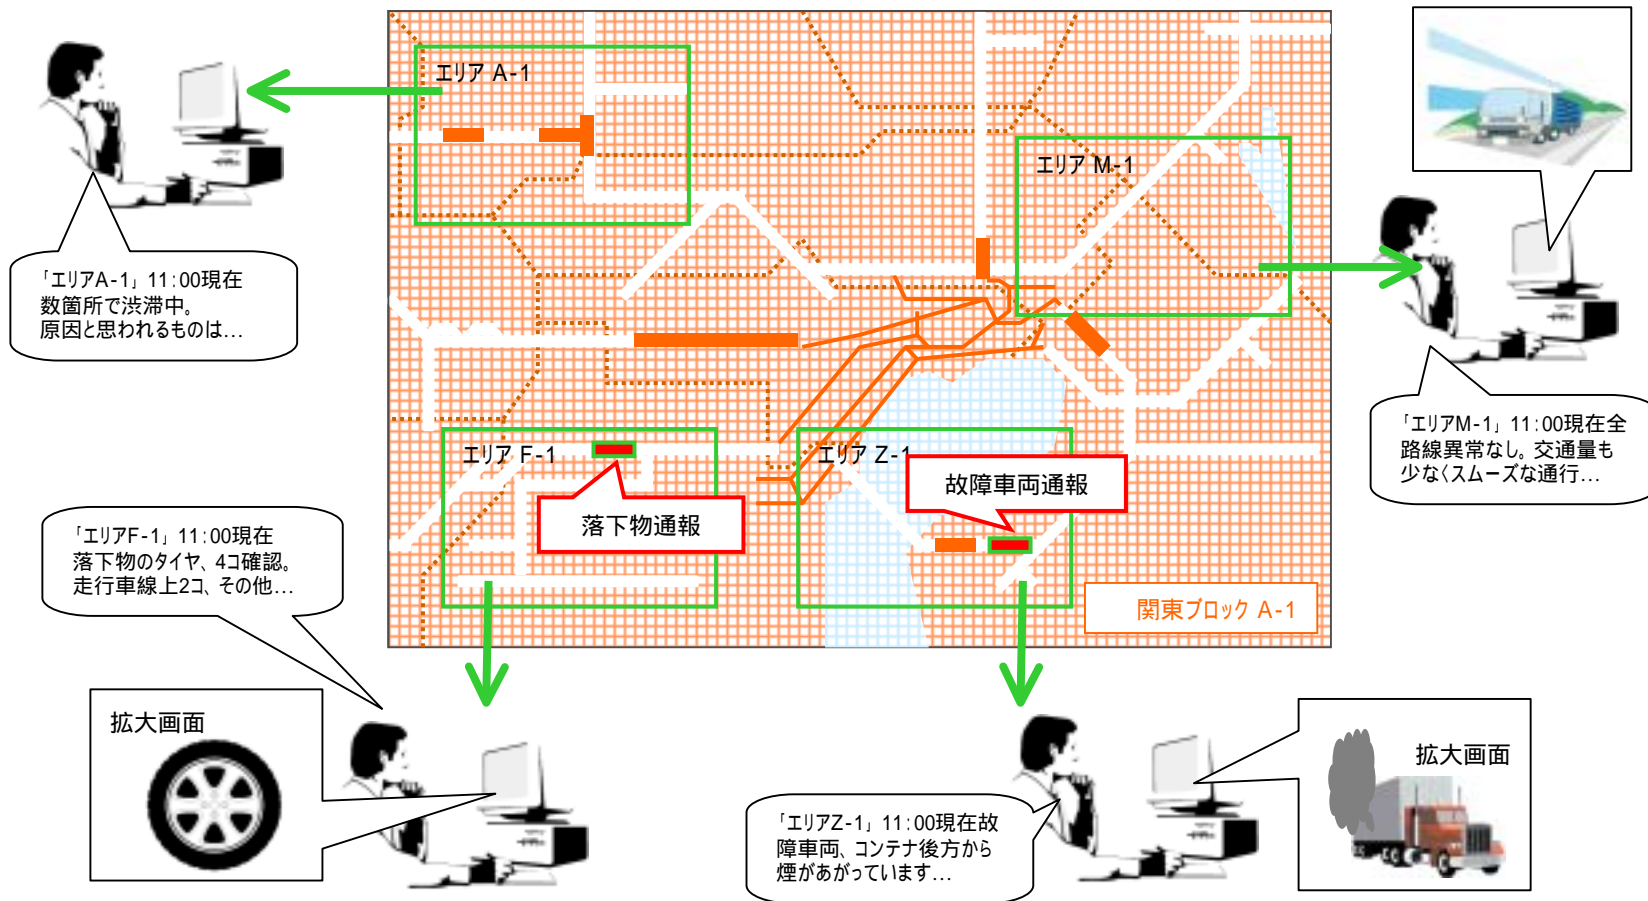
エリア A-1

エリア M-1

エリア F-1

エリア Z-1

落下物通報

故障車両通報

関東ブロック A-1

「エリアA-1」11:00現在数箇所で渋滞中。原因と思われるものは…

「エリアM-1」11:00現在全路線異常なし。交通量も少なくスムーズな通行…

「エリアF-1」11:00現在落下物のタイヤ、4コ確認。走行車線上2コ、その他…

拡大画面

「エリアZ-1」11:00現在故障車両、コンテナ後方から煙があがっています…

拡大画面